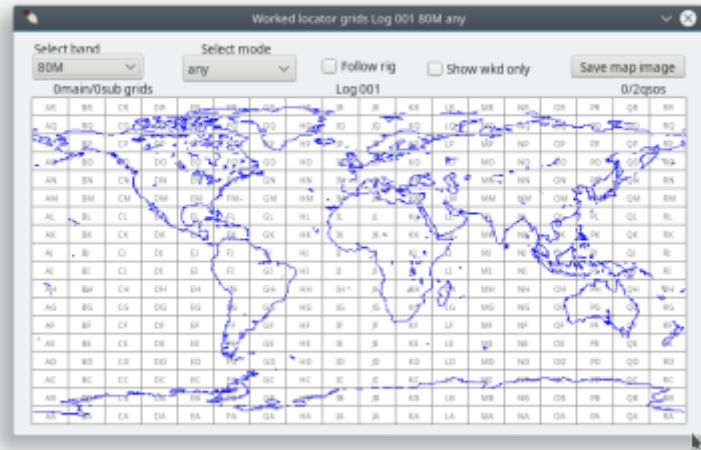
Worked locator grids Log 001 80M any

Select band
80M

Select mode
any

Follow rig

Show wkd only

Save map image

0main/0sub grids

Log 001

0/2qsos

| AR | BR | CR | DR | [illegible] | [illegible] | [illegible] | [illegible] | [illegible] | JR | KR | LR | MR | NR | OR | PR | QR | RR |
|---|---|---|---|---|---|---|---|---|---|---|---|---|---|---|---|---|---|
| AQ | BQ | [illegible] | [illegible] | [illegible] | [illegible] | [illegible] | HQ | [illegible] | JQ | KQ | LQ | MQ | NQ | OQ | PQ | QQ | RQ |
| AP | BP | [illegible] | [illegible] | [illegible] | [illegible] | GP | HP | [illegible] | JP | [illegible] | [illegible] | MP | NP | OP | PP | QP | RP |
| AO | BO | CO | DO | EO | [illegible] | GO | HO | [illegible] | JO | KO | LO | MO | NO | OO | PO | QO | RO |
| AN | BN | CN | DN | EN | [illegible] | GN | HN | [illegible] | JN | KN | LN | MN | NN | ON | PN | QN | RN |
| AM | BM | CM | DM | EM | FM | GM | HM | IM | JM | KM | LM | MM | NM | OM | PM | QM | RM |
| AL | BL | CL | DL | EL | FL | GL | HL | IL | JL | KL | LL | ML | NL | OL | PL | QL | RL |
| AK | BK | CK | DK | EK | FK | GK | HK | IK | JK | KK | LK | MK | NK | OK | PK | QK | RK |
| AJ | BJ | CJ | DJ | EJ | FJ | GJ | HJ | IJ | JJ | KJ | LJ | MJ | NJ | OJ | PJ | QJ | RJ |
| AI | BI | CI | DI | EI | FI | GI | HI | II | JI | KI | LI | MI | NI | OI | PI | QI | RI |
| AH | BH | CH | DH | EH | FH | GH | HH | IH | JH | KH | LH | MH | NH | OH | PH | QH | RH |
| AG | BG | CG | DG | EG | FG | GG | HG | IG | JG | KG | LG | MG | NG | OG | PG | QG | RG |
| AF | BF | CF | DF | EF | FF | GF | HF | IF | JF | KF | LF | MF | NF | OF | PF | QF | RF |
| AE | BE | CE | DE | EE | FE | GE | HE | IE | JE | KE | LE | ME | NE | OE | PE | QE | RE |
| AD | BD | CD | DD | ED | FD | GD | HD | ID | JD | KD | LD | MD | ND | OD | PD | QD | RD |
| AC | BC | CC | DC | EC | FC | GC | HC | IC | JC | KC | LC | MC | NC | OC | PC | QC | RC |
| AB | BB | CB | DB | EB | FB | GB | HB | IB | JB | KB | LB | MB | NB | OB | PB | QB | RB |
| AA | BA | CA | DA | EA | FA | GA | HA | IA | JA | KA | LA | MA | NA | OA | PA | QA | RA |